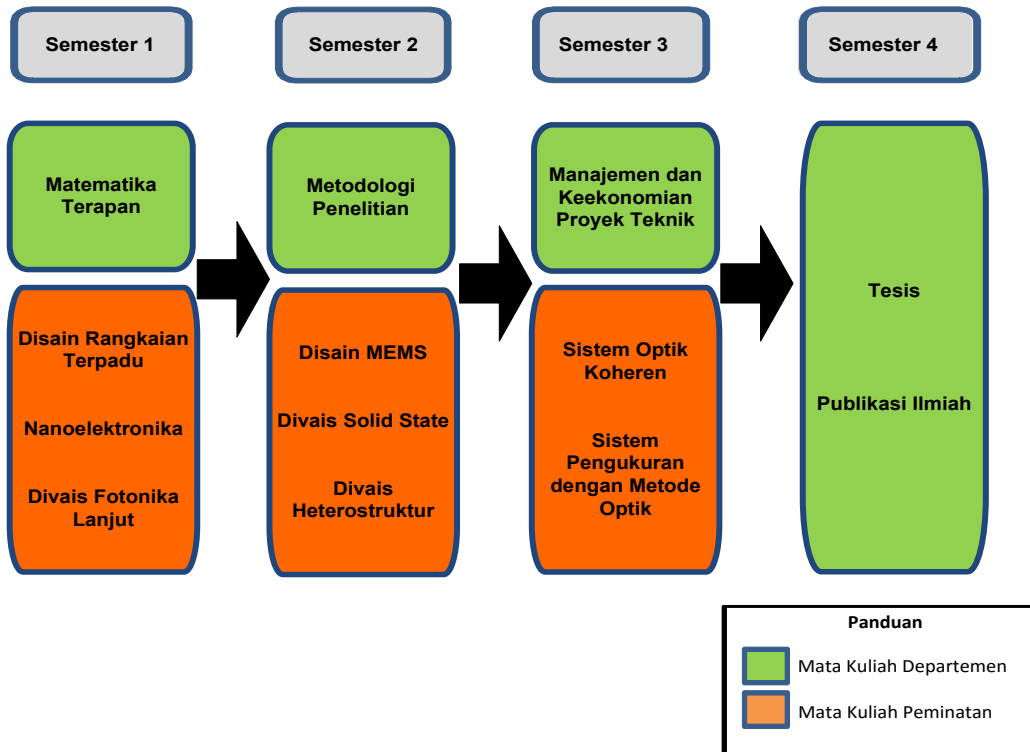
Semester 1

Matematika Terapan

Disain Rangkaian Terpadu

Nanoelektronika

Divais Fotonika Lanjut

Semester 2

Metodologi Penelitian

Disain MEMS

Divais Solid State

Divais Heterostruktur

Semester 3

Manajemen dan Keekonomian Proyek Teknik

Sistem Optik Koheren

Sistem Pengukuran dengan Metode Optik

Semester 4

Tesis

Publikasi Ilmiah

Panduan

Mata Kuliah Departemen

Mata Kuliah Peminatan